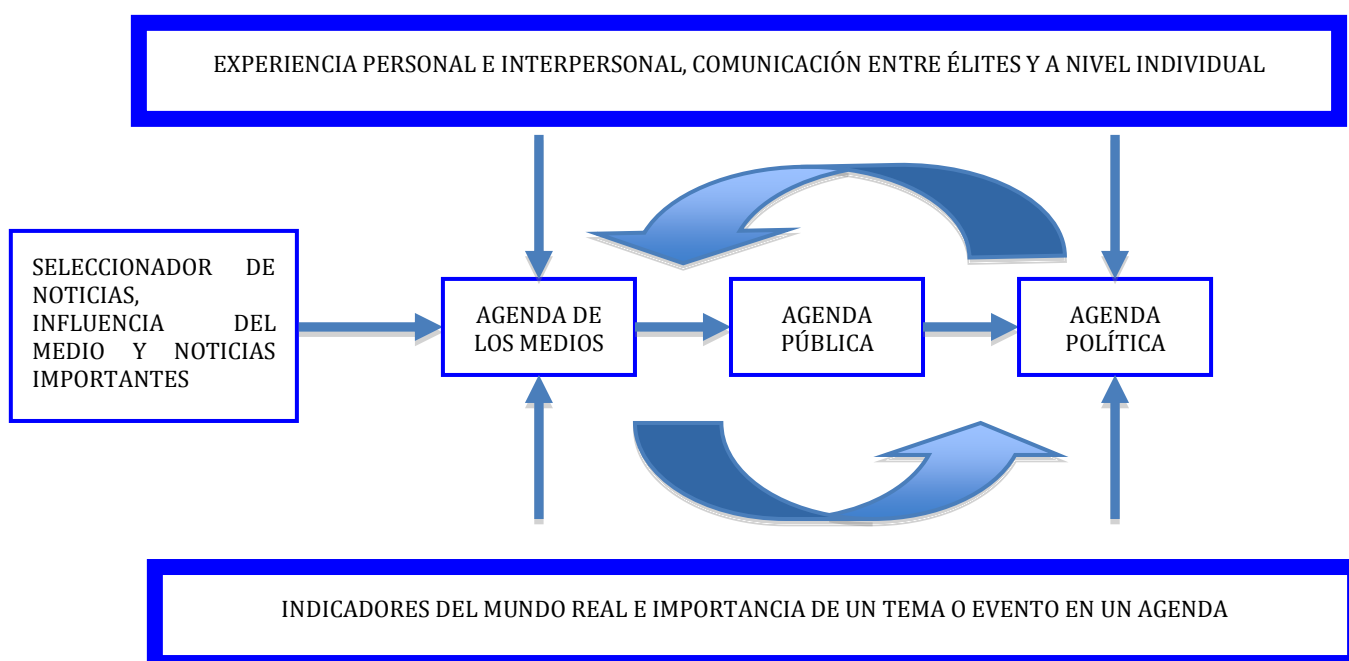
EXPERIENCIA PERSONAL E INTERPERSONAL, COMUNICACIÓN ENTRE ÉLITES Y A NIVEL INDIVIDUAL

SELECCIONADOR DE NOTICIAS, INFLUENCIA DEL MEDIO Y NOTICIAS IMPORTANTES

AGENDA DE LOS MEDIOS

AGENDA PÚBLICA

AGENDA POLÍTICA

INDICADORES DEL MUNDO REAL E IMPORTANCIA DE UN TEMA O EVENTO EN UN AGENDA